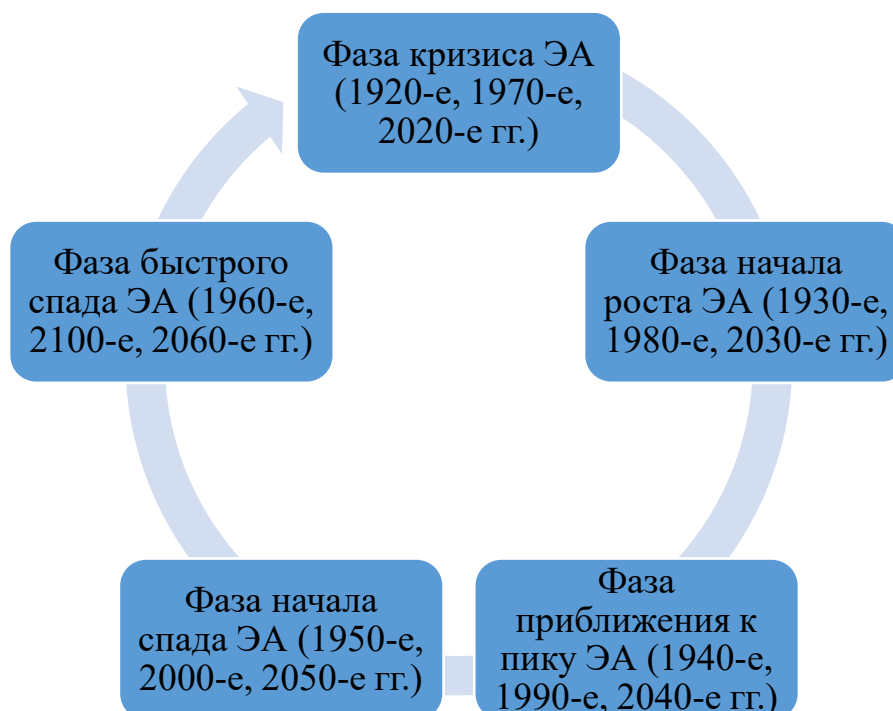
Фаза кризиса ЭА (1920-е, 1970-е, 2020-е гг.)

Фаза начала роста ЭА (1930-е, 1980-е, 2030-е гг.)

Фаза приближения к пику ЭА (1940-е, 1990-е, 2040-е гг.)

Фаза начала спада ЭА (1950-е, 2000-е, 2050-е гг.)

Фаза быстрого спада ЭА (1960-е, 2100-е, 2060-е гг.)